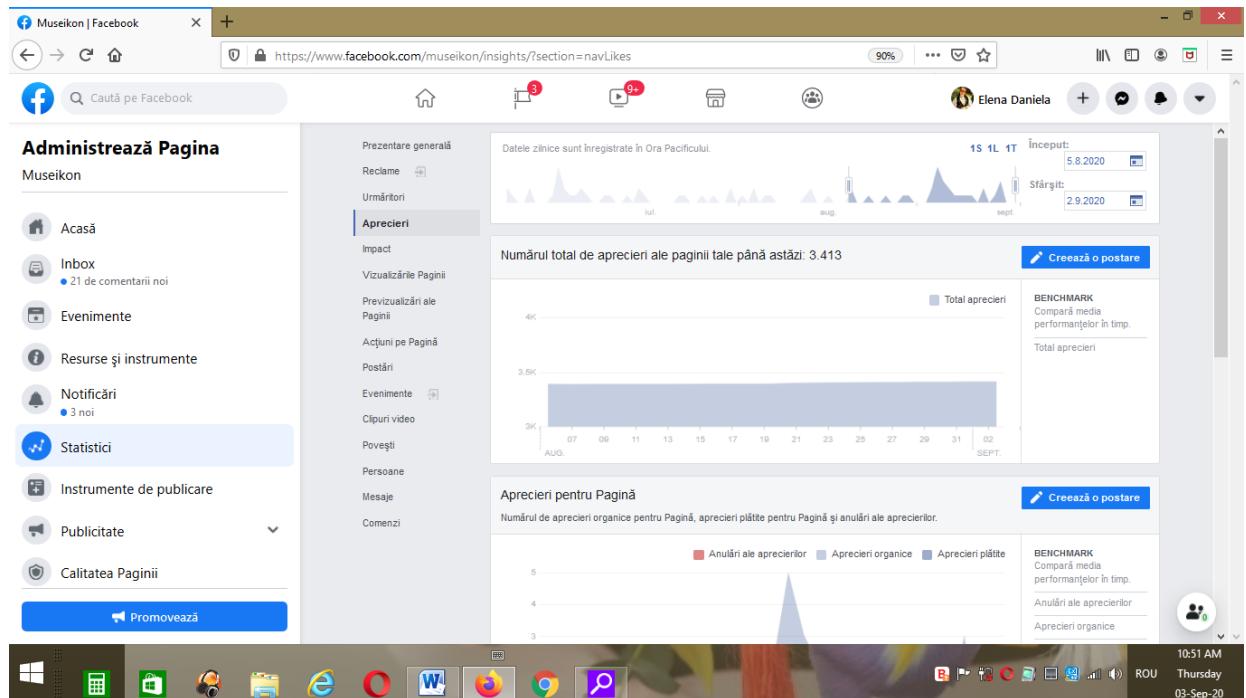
Museikon | Facebook

https://www.facebook.com/museikon/insights/?section=navLikes

90%

Caută pe Facebook

3

9+

Elena Daniela

Administrează Pagina

Museikon

Acasă

Inbox

21 de comentarii noi

Evenimente

Resurse și instrumente

Notificări

3 noi

Statistici

Instrumente de publicare

Publicitate

Calitatea Paginii

Promovează

Prezentare generală

Reclame

Urmăritori

Aprecieri

Impact

Vizualizările Paginii

Previzualizări ale Paginii

Acțiuni pe Pagină

Postări

Evenimente

Clipuri video

Povești

Persoane

Mesaje

Comenzi

Datele zilnice sunt înregistrate în Ora Pacificului.

1S 1L 1T

Început:

5.8.2020

Sfârșit:

2.9.2020

iul.

aug.

sept.

Numărul total de aprecieri ale paginii tale până astăzi: 3.413

Creează o postare

Total aprecieri

4K

3.5K

3K

07 09 11 13 15 17 19 21 23 25 27 29 31 02

AUG.

SEPT.

BENCHMARK

Compară media performanțelor în timp.

Total aprecieri

Aprecieri pentru Pagină

Creează o postare

Numărul de aprecieri organice pentru Pagină, aprecieri plătite pentru Pagină și anulări ale aprecierilor.

Anulări ale aprecierilor

Aprecieri organice

Aprecieri plătite

5

4

3

BENCHMARK

Compară media performanțelor în timp.

Anulări ale aprecierilor

Aprecieri organice

ROU

10:51 AM

Thursday

03-Sep-20